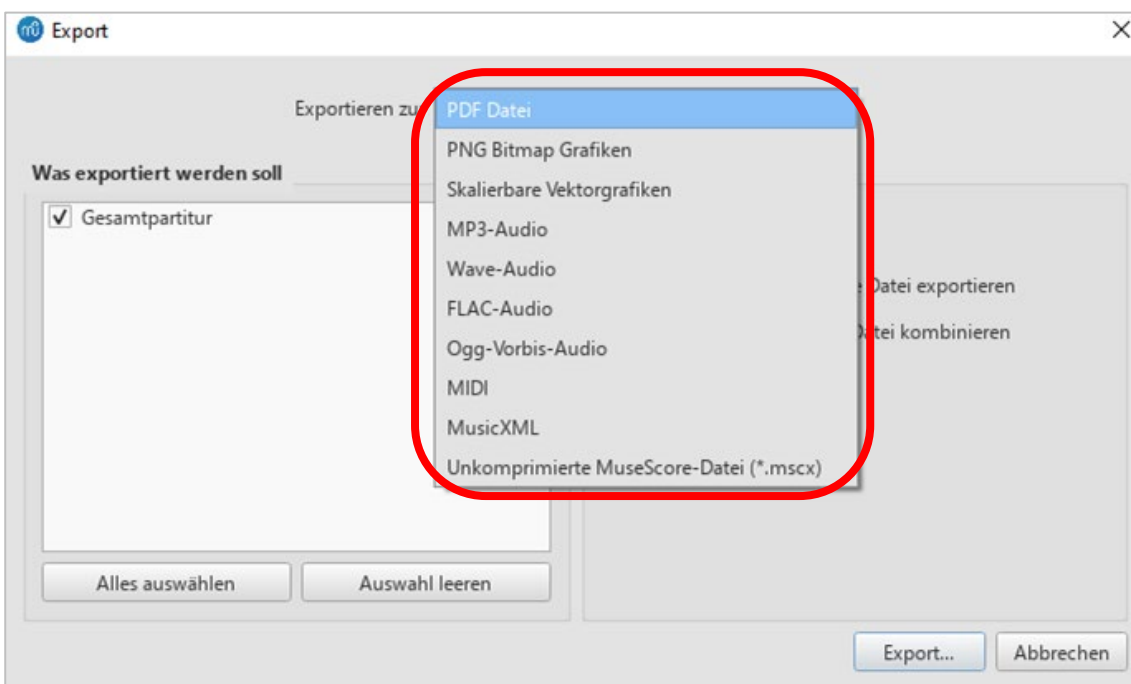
Export

Exportieren zu

PDF Datei
PNG Bitmap Grafiken
Skalierbare Vektorgrafiken
MP3-Audio
Wave-Audio
FLAC-Audio
Ogg-Vorbis-Audio
MIDI
MusicXML
Unkomprimierte MuseScore-Datei (*.mscx)

Was exportiert werden soll

Gesamtpartitur

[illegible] Datei exportieren
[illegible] tei kombinieren

Alles auswählen
Auswahl leeren

Export...
Abbrechen